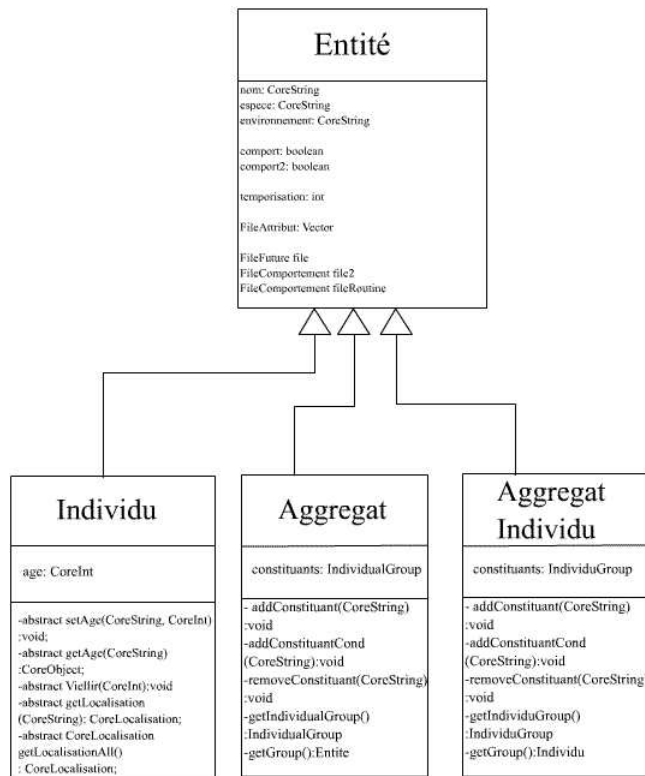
Entité

nom: CoreString
espece: CoreString
environnement: CoreString

comport: boolean
comport2: boolean

temporisation: int

FileAttribut: Vector

FileFuture file
FileComportement file2
FileComportement fileRoutine

Individu

age: CoreInt

-abstract setAge(CoreString, CoreInt) :void;
-abstract getAge(CoreString) :CoreObject;
-abstract Viellir(CoreInt):void
-abstract getLocalisation (CoreString): CoreLocalisation;
-abstract CoreLocalisation getLocalisationAll() : CoreLocalisation;

Aggregat

constituants: IndividualGroup

- addConstituant(CoreString) :void
-addConstituantCond (CoreString):void
-removeConstituant(CoreString) :void
-getIndividualGroup() :IndividualGroup
-getGroup():Entite

Aggregat Individu

constituants: IndividuGroup

- addConstituant(CoreString) :void
-addConstituantCond (CoreString):void
-removeConstituant(CoreString :void
-getIndividuGroup() :IndividuGroup
-getGroup():Individu